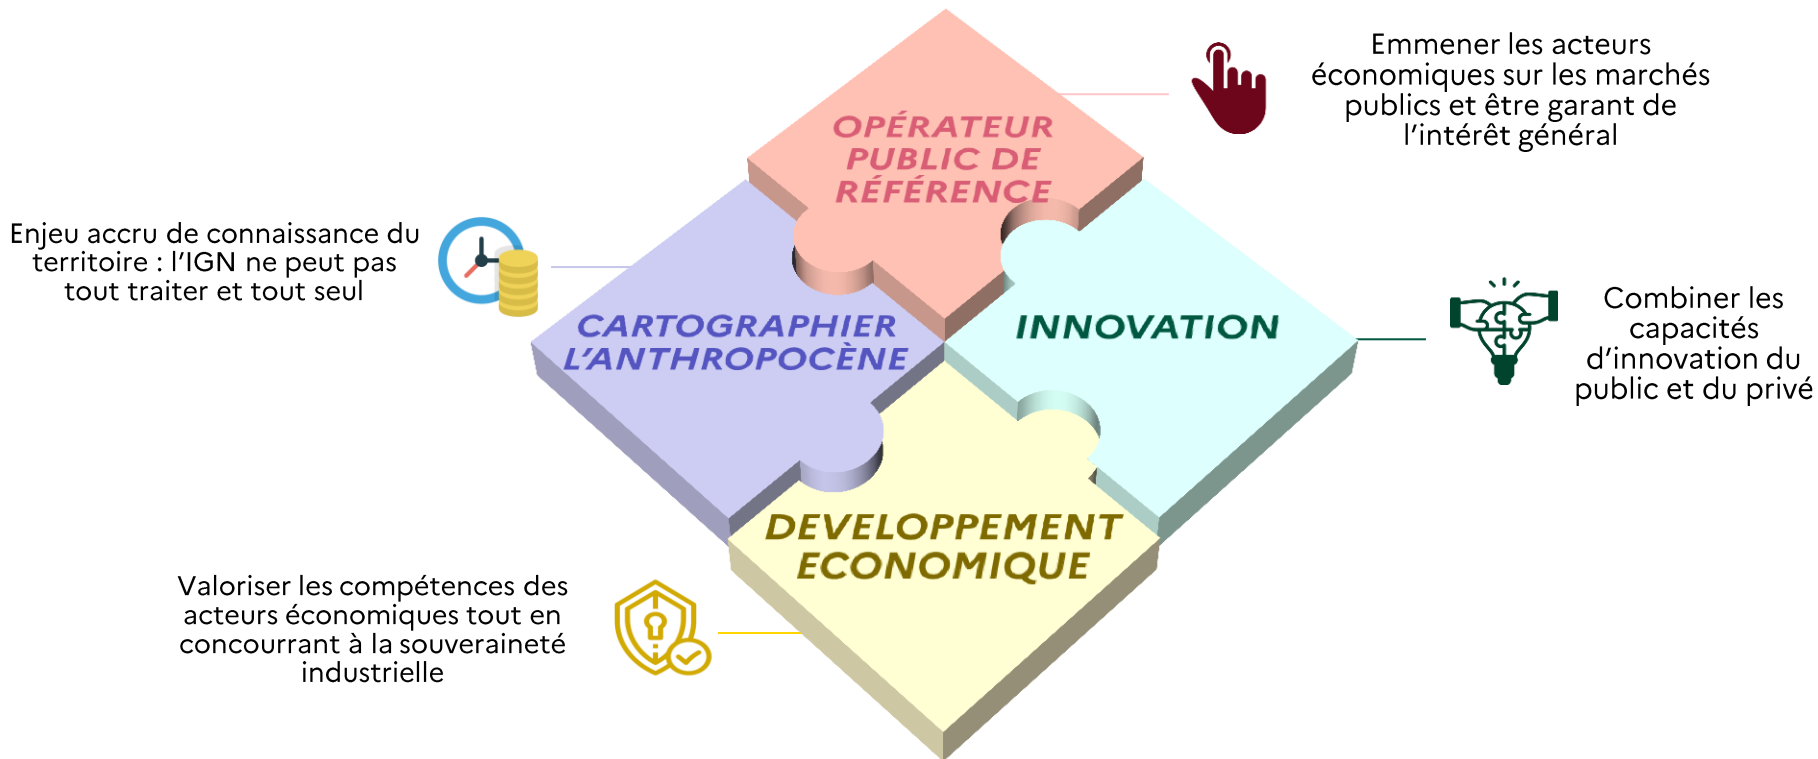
Emmener les acteurs économiques sur les marchés publics et être garant de l’intérêt général

OPÉRATEUR PUBLIC DE RÉFÉRENCE

Enjeu accru de connaissance du territoire : l’IGN ne peut pas tout traiter et tout seul

CARTOGRAPHIER L’ANTHROPOCÈNE

INNOVATION

Combiner les capacités d’innovation du public et du privé

DEVELOPPEMENT ECONOMIQUE

Valoriser les compétences des acteurs économiques tout en concourrant à la souveraineté industrielle